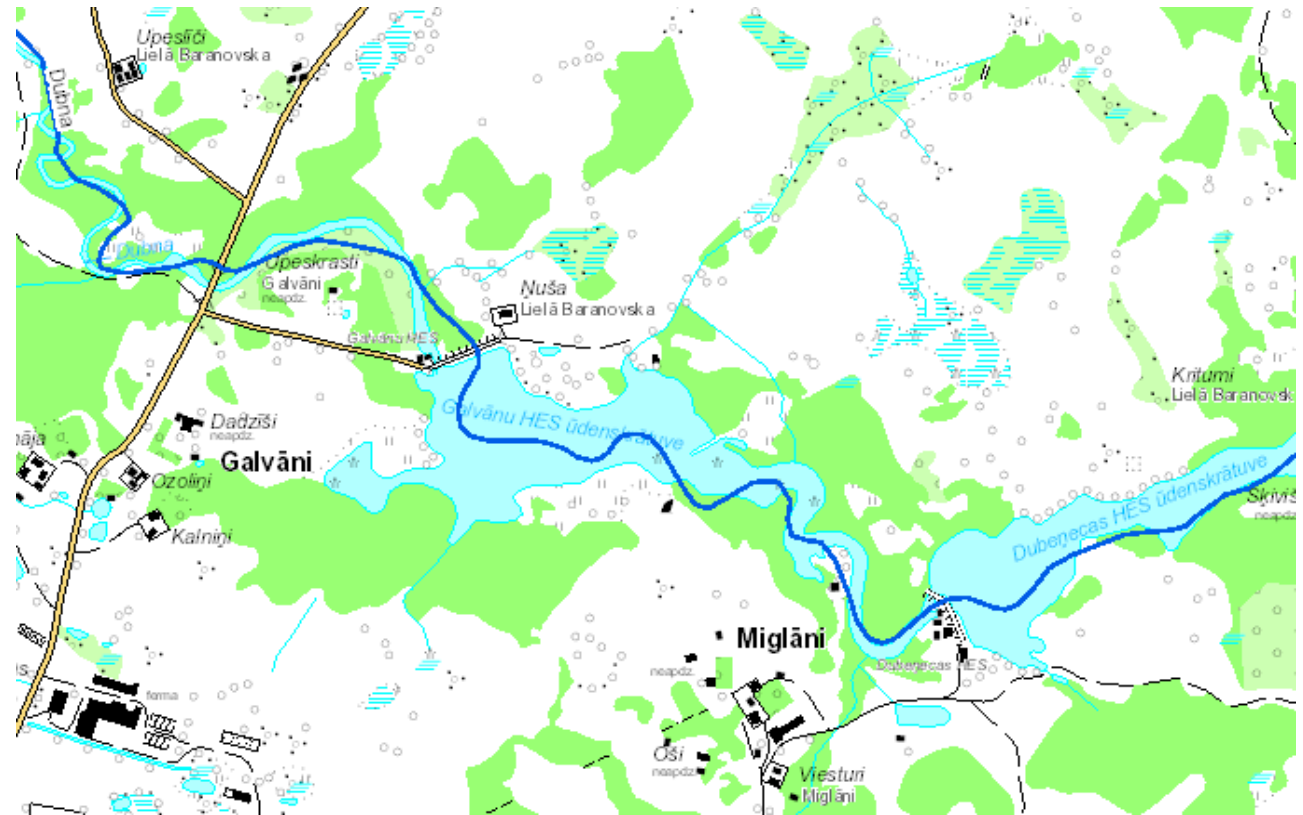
Upesīči
Lielā Baranovska

Dubna

Dubna

Upeskrasti
Galvāni
neapdz.

Nuša
Lielā Baranovska

Galvānu HES

Galvānu HES ūdenskrātuve

Kritumi
Lielā Baranovska

māja

Dadzīši
neapdz.

Galvāni

Ozoliņi

Kalniņi

Dubenecas HES ūdenskrātuve

Skiviš
neapdz.

Miglāni

neapdz.

Dubenecas HES

ferma

Oši
neapdz.

Viesturi
Miglāni